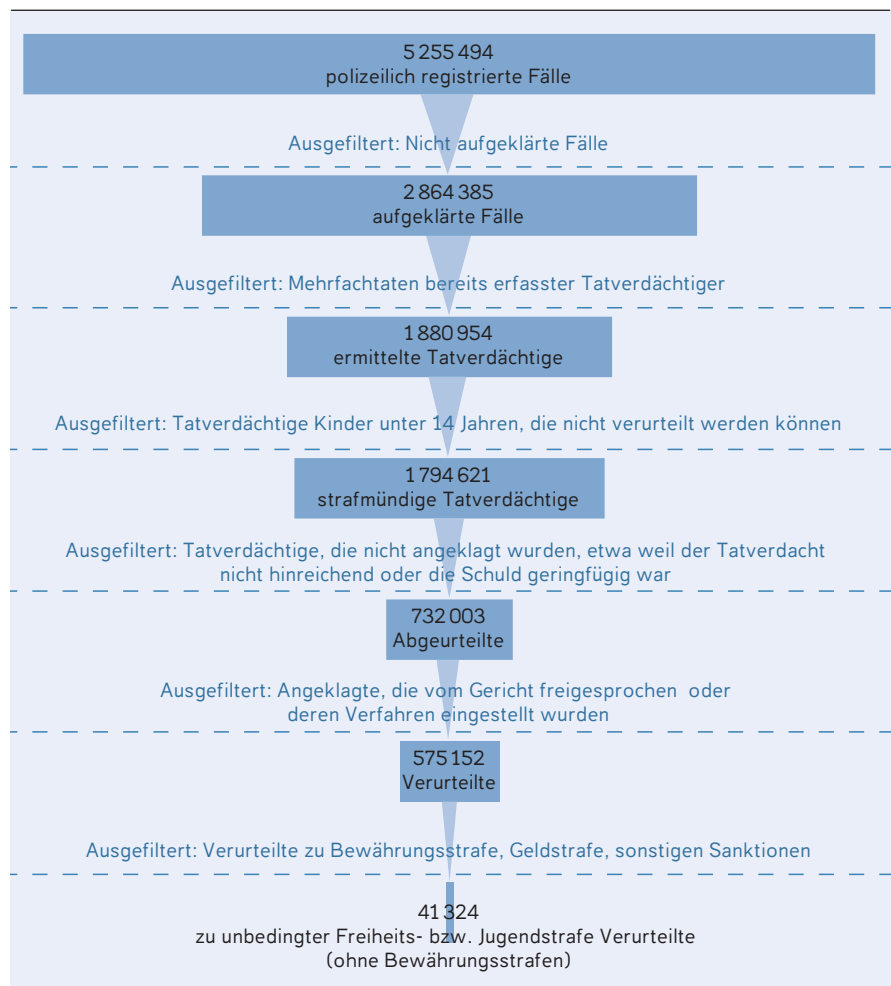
5 255 494
polizeilich registrierte Fälle

Ausgefiltert: Nicht aufgeklärte Fälle

2 864 385
aufgeklärte Fälle

Ausgefiltert: Mehrfachtaten bereits erfasster Tatverdächtiger

1 880 954
ermittelte Tatverdächtige

Ausgefiltert: Tatverdächtige Kinder unter 14 Jahren, die nicht verurteilt werden können

1 794 621
strafmündige Tatverdächtige

Ausgefiltert: Tatverdächtige, die nicht angeklagt wurden, etwa weil der Tatverdacht nicht hinreichend oder die Schuld geringfügig war

732 003
Abgeurteilte

Ausgefiltert: Angeklagte, die vom Gericht freigesprochen oder deren Verfahren eingestellt wurden

575 152
Verurteilte

Ausgefiltert: Verurteilte zu Bewährungsstrafe, Geldstrafe, sonstigen Sanktionen

41 324
zu unbedingter Freiheits- bzw. Jugendstrafe Verurteilte
(ohne Bewährungsstrafen)